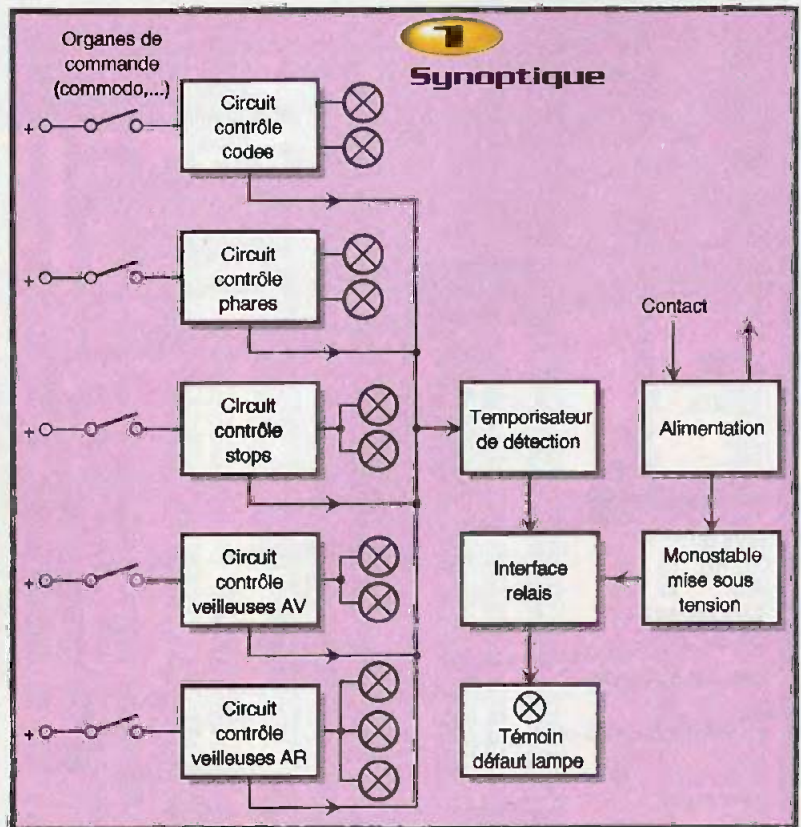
1
Synoptique

Organes de commande (commodo,...)

+
Circuit contrôle codes

+
Circuit contrôle phares

+
Circuit contrôle stops

+
Circuit contrôle veilleuses AV

+
Circuit contrôle veilleuses AR

Temporisateur de détection

Interface relais

Témoin défaut lampe

Contact

Alimentation

Monostable mise sous tension